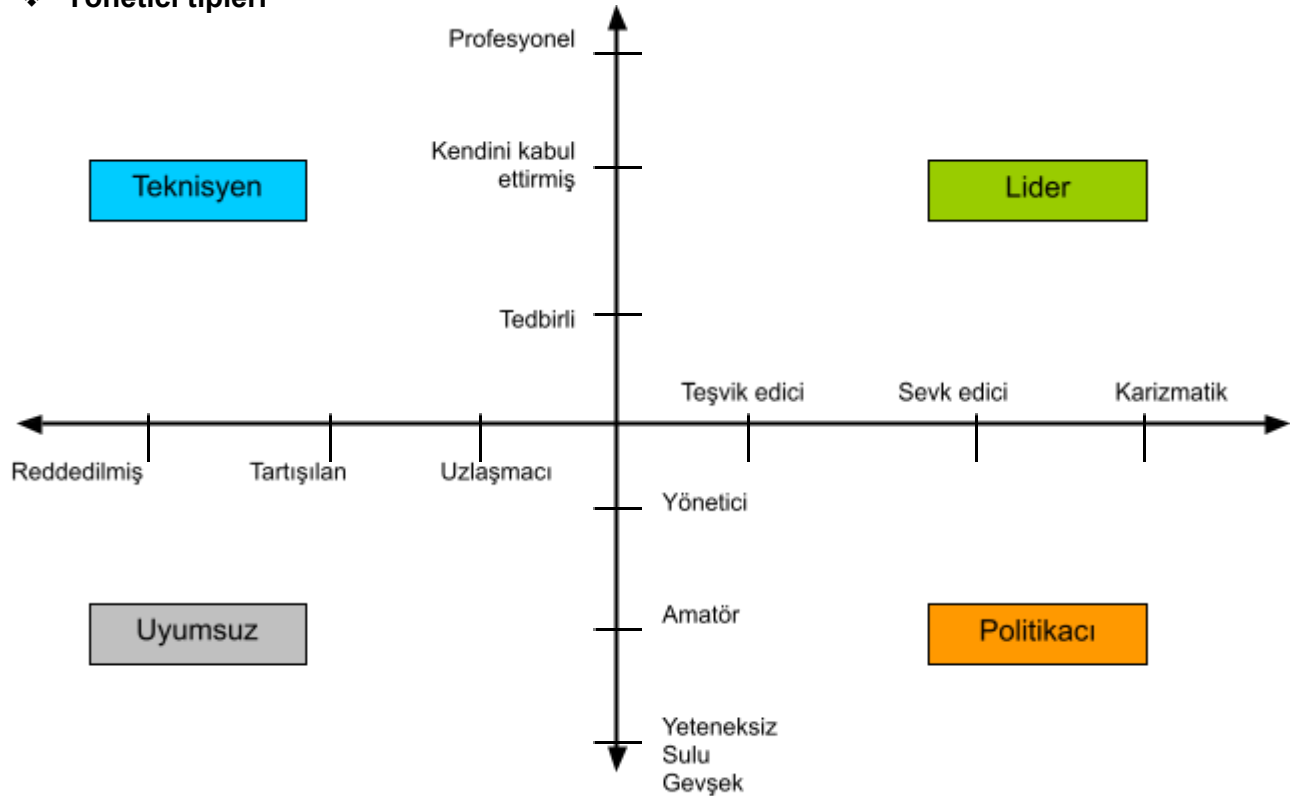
Yönetici tipleri

Profesyonel

Kendini kabul ettirmiş

Teknisyen

Lider

Tedbirli

Teşvik edici

Sevk edici

Karizmatik

Reddedilmiş

Tartışılan

Uzlaşmacı

Yönetici

Uyumsuz

Amatör

Politikacı

Yeteneksiz
Sulu
Gevşek